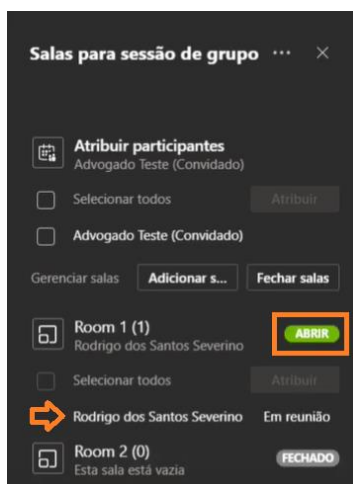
Salas para sessão de grupo ··· ×

Atribuir participantes
Advogado Teste (Convidado)

Selecionar todos
Atribuir

Advogado Teste (Convidado)

Gerenciar salas
Adicionar s...
Fechar salas

Room 1 (1)
Rodrigo dos Santos Severino
ABRIR

Selecionar todos
Atribuir

Rodrigo dos Santos Severino
Em reunião

Room 2 (0)
Esta sala está vazia
FECHADO